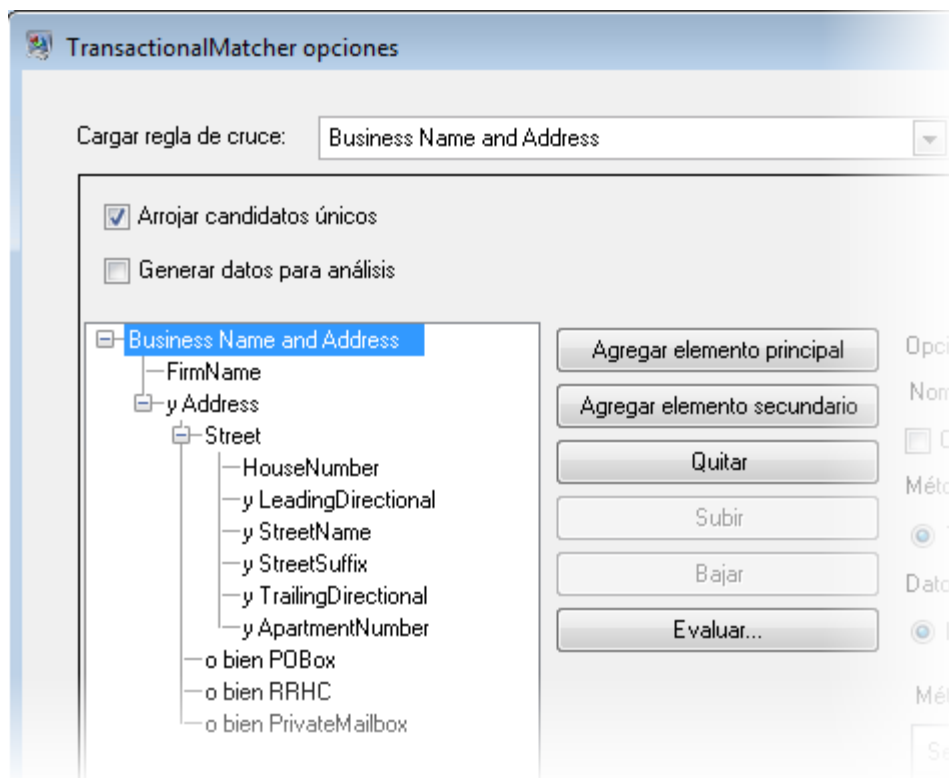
TransactionalMatcher opciones

Cargar regla de cruce: Business Name and Address

Arrojar candidatos únicos

Generar datos para análisis

Business Name and Address
FirmName
y Address
Street
HouseNumber
y LeadingDirectional
y StreetName
y StreetSuffix
y TrailingDirectional
y ApartmentNumber
o bien POBox
o bien RRHC
o bien PrivateMailbox

Agregar elemento principal
Agregar elemento secundario
Quitar
Subir
Bajar
Evaluar...

Opci
Nom
C
Méto
Dato
Mét
Se